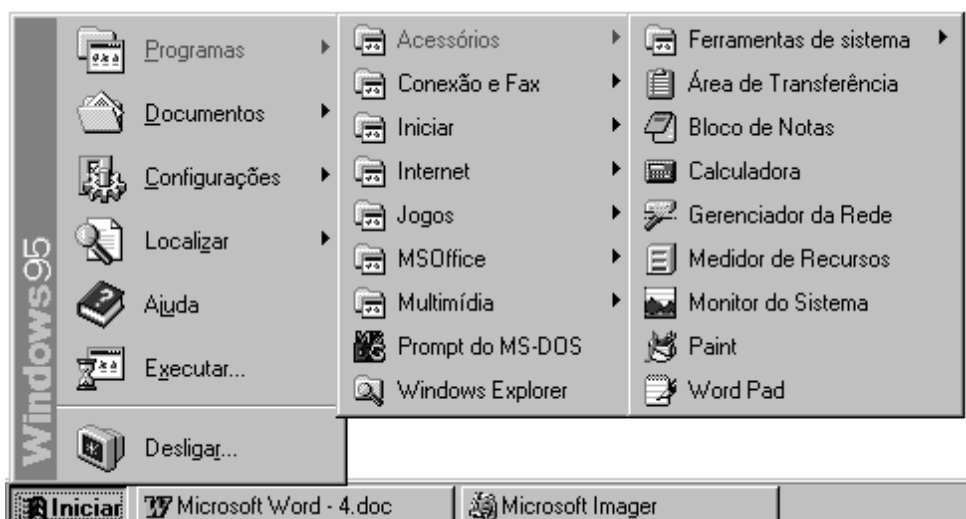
Windows95

Programas
Documentos
Configurações
Localizar
Ajuda
Executar...
Desligar...

Acessórios
Conexão e Fax
Iniciar
Internet
Jogos
MSOffice
Multimídia
Prompt do MS-DOS
Windows Explorer

Ferramentas de sistema
Área de Transferência
Bloco de Notas
Calculadora
Gerenciador da Rede
Medidor de Recursos
Monitor do Sistema
Paint
Word Pad

Iniciar
Microsoft Word - 4.doc
Microsoft Imager